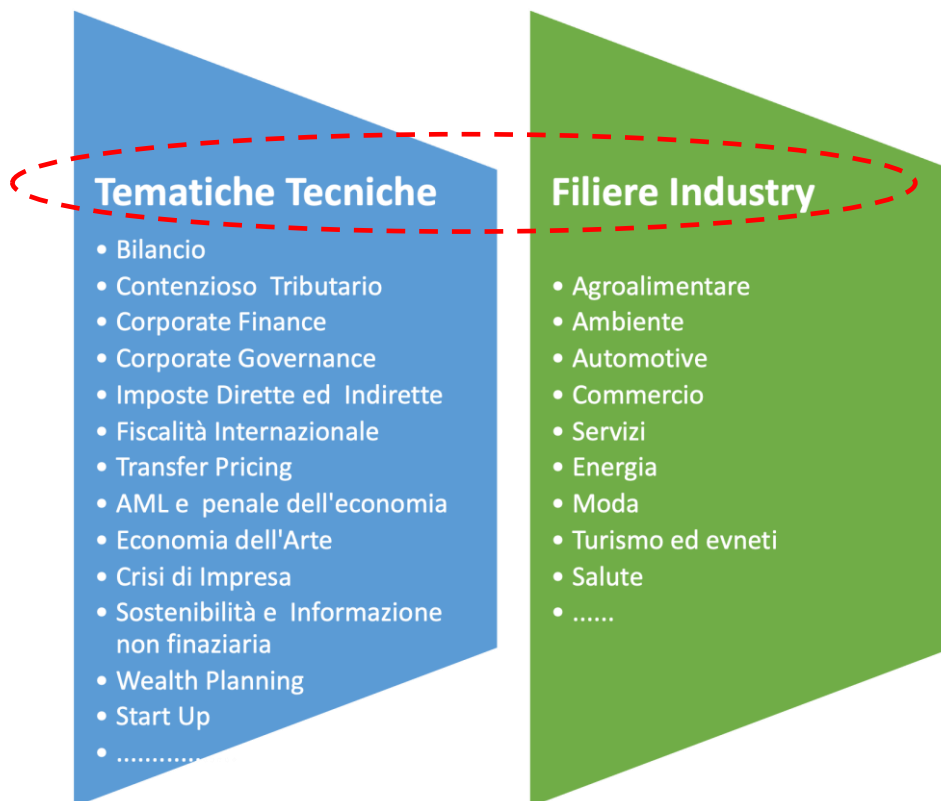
Tematiche Tecniche

- Bilancio
- Contenzioso Tributario
- Corporate Finance
- Corporate Governance
- Imposte Dirette ed Indirette
- Fiscalità Internazionale
- Transfer Pricing
- AML e penale dell'economia
- Economia dell'Arte
- Crisi di Impresa
- Sostenibilità e Informazione non finaziaria
- Wealth Planning
- Start Up
- ............

Filiere Industry

- Agroalimentare
- Ambiente
- Automotive
- Commercio
- Servizi
- Energia
- Moda
- Turismo ed evneti
- Salute
- ......